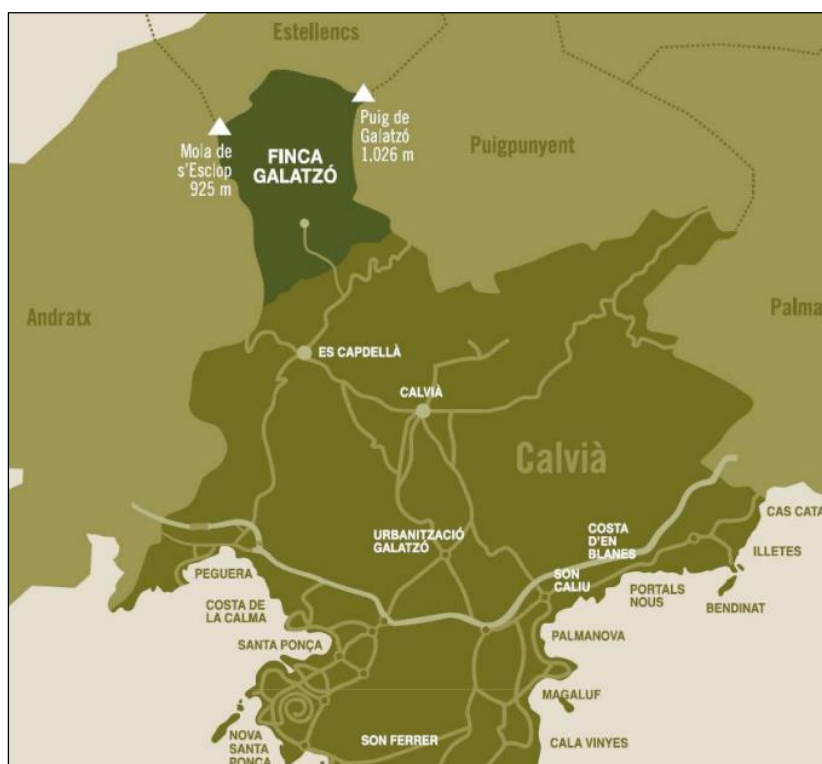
Estellencs

Mola de s'Esclop 925 m

FINCA GALATZÓ

Puig de Galatzó 1.026 m

Puigpunyent

Andratx

Palma

ES CAPDELLÀ

CALVIÀ

Calvià

URBANITZACIÓ GALATZÓ

COSTA D'EN BLANES

CAS CATA

ILLETES

PEGUERA

SON CALIU

PORTALS NOUS

BENDINAT

COSTA DE LA CALMA

SANTA PONÇA

PALMANOVA

MAGALUF

NOVA SANTA PONÇA

SON FERRER

CALA VINYES